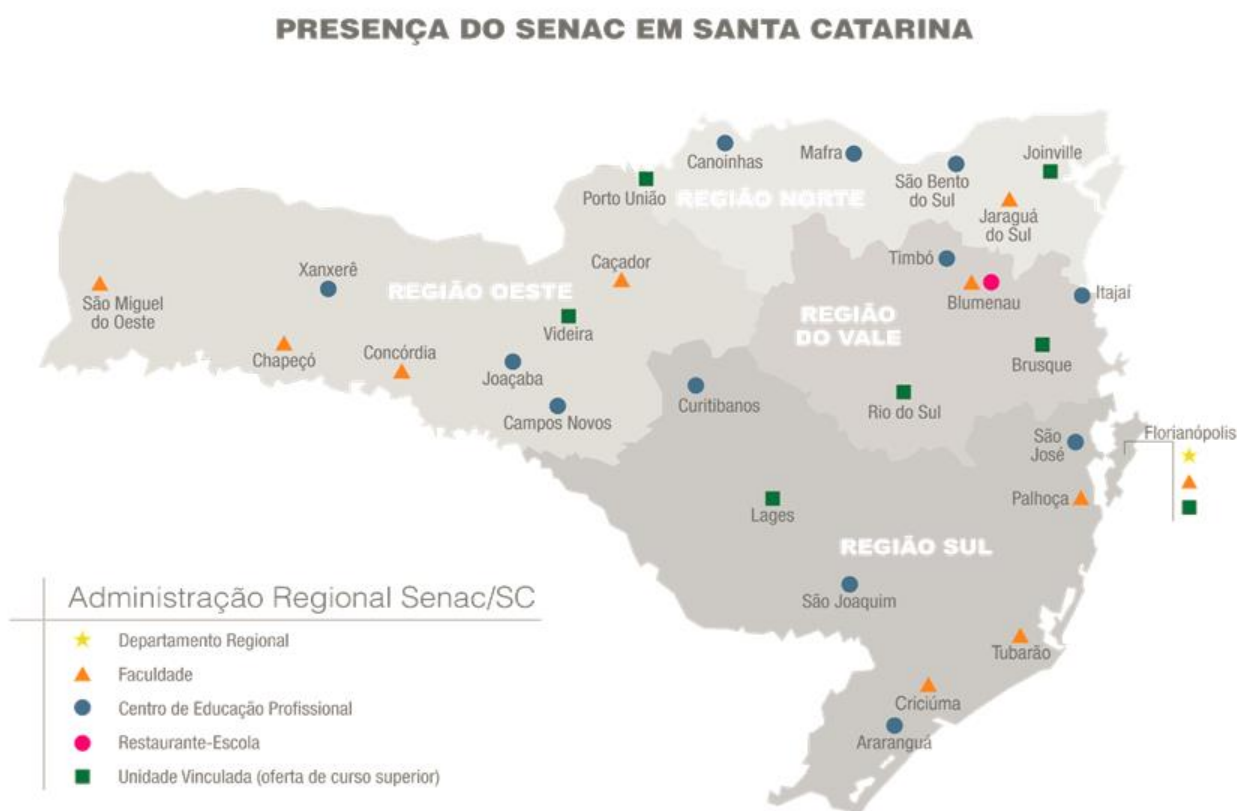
PRESENÇA DO SENAC EM SANTA CATARINA

Canoinhas
Mafra
Joinville
Porto União
REGIÃO NORTE
São Bento do Sul
Jaraguá do Sul
Timbó
Xanxerê
REGIÃO OESTE
Caçador
Blumenau
Itajaí
São Miguel do Oeste
Videira
REGIÃO DO VALE
Chapecó
Concórdia
Brusque
Joaçaba
Curitibanos
Rio do Sul
Campos Novos
Florianópolis
São José
Palhoça
Lages
REGIÃO SUL
São Joaquim
Tubarão
Criciúma
Araranguá

Administração Regional Senac/SC
Departamento Regional
Faculdade
Centro de Educação Profissional
Restaurante-Escola
Unidade Vinculada (oferta de curso superior)